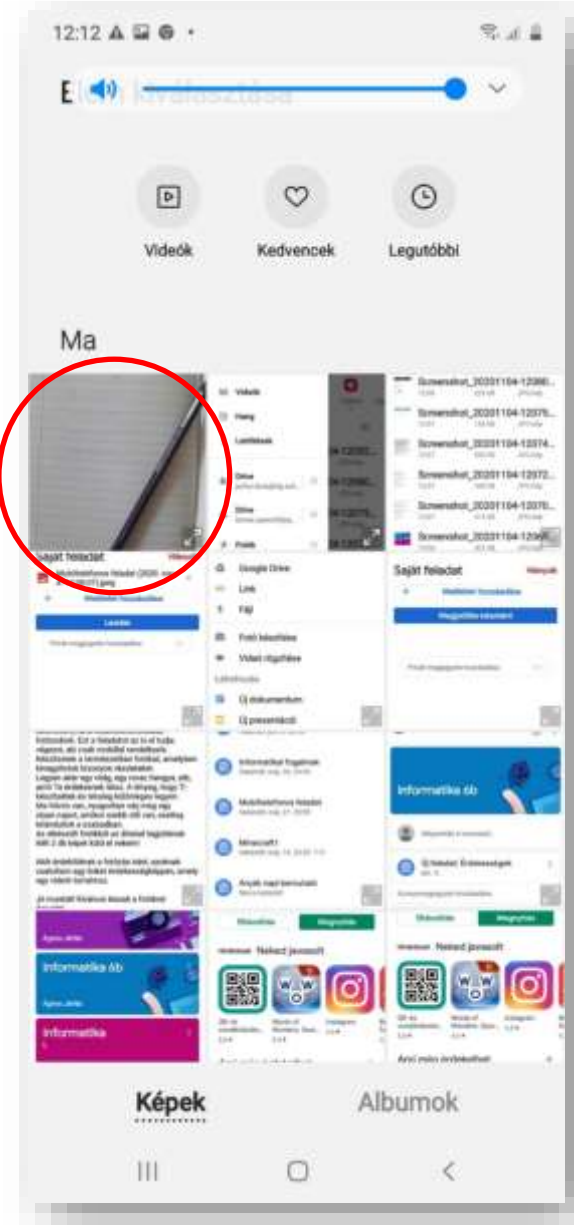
12:12

E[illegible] kiválasztása

Videók

Kedvencek

Legutóbbi

Ma

Videók

Hang

Letöltések

Drive

Drive

Fotók

Screenshot_20201104-12080...

Screenshot_20201104-12075...

Screenshot_20201104-12074...

Screenshot_20201104-12072...

Screenshot_20201104-12070...

Screenshot_20201104-12065...

Saját feladat

Hiányzik

Mobiltelefonos feladat (2020. nov...

Melléklet hozzáadása

Leadás

Google Drive

Link

Fájl

Fotó készítése

Videó rögzítése

Új dokumentum

Új prezentáció

Saját feladat

Hiányzik

Melléklet hozzáadása

Megjelölés készként

Informatika fogalmak

Mobiltelefonos feladat

Minecraft

Anyák napi kenuzása

Informatika 6b

Új feladat: Érdeklődésgazd...

Informatika 6b

Informatika

Nekedd javasolt

Nekedd javasolt

Instagram

Képek

Albumok